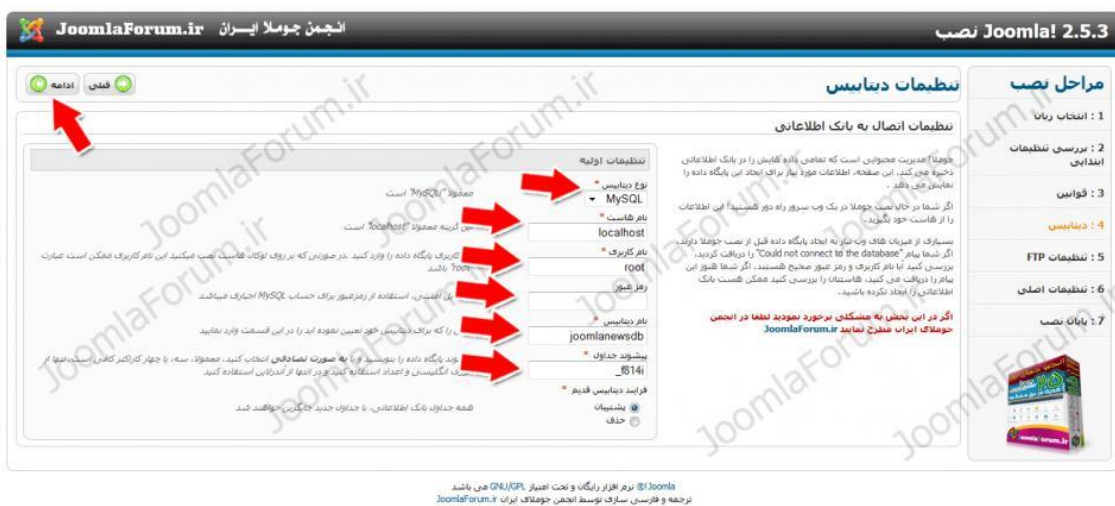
JoomlaForum.ir انجمن جوملا ایران

Joomla! 2.5.3 نصب

مراحل نصب
1 : انتخاب زبان
2 : بررسی تنظیمات ابتدایی
3 : قوانین
4 : دیتابیس
5 : تنظیمات FTP
6 : تنظیمات اصلی
7 : پایان نصب

تنظیمات دیتابیس

قبلی ادامه

تنظیمات اتصال به بانک اطلاعاتی

جوملا! مدیریت محتوایی است که تمامی داده هایش را در بانک اطلاعاتی ذخیره می کند، این صفحه، اطلاعات مورد نیاز برای ایجاد این پایگاه داده را نمایش می دهد .

اگر شما در حال نصب جوملا در یک وب سرور راه دور هستید؛ این اطلاعات را از هاست خود بگیرید.

بسیاری از میزبان های وب نیاز به ایجاد پایگاه داده قبل از نصب جوملا دارند. اگر شما پیام "Could not connect to the database" را دریافت کردید، بررسی کنید آیا نام کاربری و رمز عبور صحیح هستند. اگر شما هنوز این پیام را دریافت می کنید، هاستتان را بررسی کنید ممکن هست بانک اطلاعاتی را ایجاد نکرده باشید.

اگر در این بخش به مشکلی برخورد نمودید لطفا در انجمن جوملای ایران مطرح نمایید JoomlaForum.ir

تنظیمات اولیه

نوع دیتابیس *
MySQL
معمولا "MySQL" است

نام هاست *
localhost
این گزینه معمولا "localhost" است

نام کاربری *
root
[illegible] کاربری پایگاه داده را وارد کنید. در صورتی که بر روی لوکال هاست نصب میکنید این نام کاربری ممکن است عبارت "root" باشد

رمز عبور
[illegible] امنیتی، استفاده از رمزعبور برای حساب MySQL اجباری میباشد

نام دیتابیس *
joomlanewsdb
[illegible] را که برای دیتابیس خود تعیین نموده اید را در این قسمت وارد نمایید

پیشوند جداول *
f814i_
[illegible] پایگاه داده را بنویسید و یا به صورت تصادفی انتخاب کنید. معمولا، سه، یا چهار کاراکتر کافی است، تنها از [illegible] انگلیسی و اعداد استفاده کنید و در انتها از آندرلاین استفاده کنید

فرایند دیتابیس قدیم *
پشتیبان
حذف
همه جداول بانک اطلاعاتی، با جداول جدید جایگزین خواهند شد

JoomlaForum.ir

Joomla!® نرم افزار رایگان و تحت امتیاز GNU/GPL می باشد
ترجمه و فارسی سازی توسط انجمن جوملای ایران JoomlaForum.ir